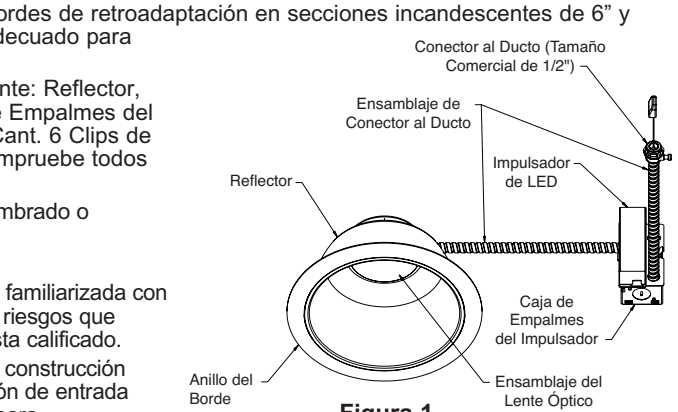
ordes de retroadaptación en secciones incandescentes de 6" y decuado para

nte: Reflector, Empalmes del Cant. 6 Clips de mpruebe todos

mbrado o

familiarizada con riesgos que sta calificado.

construcción ón de entrada

Conector al Ducto (Tamaño Comercial de 1/2")

Ensamblaje de Conector al Ducto

Impulsador de LED

Reflector

Caja de Empalmes del Impulsador

Anillo del Borde

Ensamblaje del Lente Óptico

Figura 1